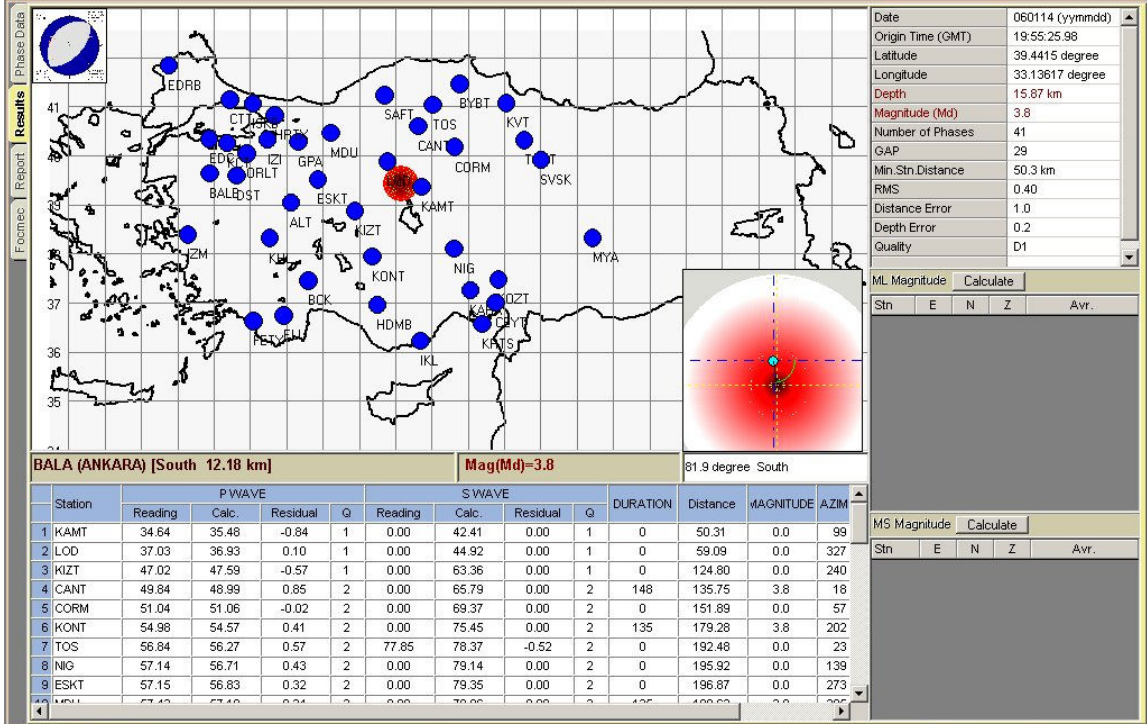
Phase Data
Results
Report
Focmec

EDRB
41
CTT ISRB
HRTX
EDC KI
IZI
ORLT
GPA
MDU
BALB OST
SAFT
TOS
BYBT
KVT
CANT
CORM
TOKT
SVSK
KAMT
ESKT
ALT
KIZT
IZM
KLH
KONT
NIG
MYA
BCK
HDMB
KARA OZT
CEYT
KRTS
FETY ELL
IKL
37
36
35
39

BALA (ANKARA) [South 12.18 km]
Mag(Md)=3.8
81.9 degree South

| Date | 060114 (yymmdd) |
|---|---|
| Origin Time (GMT) | 19:55:25.98 |
| Latitude | 39.4415 degree |
| Longitude | 33.13617 degree |
| Depth | 15.87 km |
| Magnitude (Md) | 3.8 |
| Number of Phases | 41 |
| GAP | 29 |
| Min.Stn.Distance | 50.3 km |
| RMS | 0.40 |
| Distance Error | 1.0 |
| Depth Error | 0.2 |
| Quality | D1 |

ML Magnitude Calculate

| Stn | E | N | Z | Avr. |
|---|---|---|---|---|

MS Magnitude Calculate

| Stn | E | N | Z | Avr. |
|---|---|---|---|---|

| | Station | P WAVE Reading | Calc. | Residual | Q | S WAVE Reading | Calc. | Residual | Q | DURATION | Distance | MAGNITUDE | AZIM |
|---|---|---|---|---|---|---|---|---|---|---|---|---|---|
| 1 | KAMT | 34.64 | 35.48 | -0.84 | 1 | 0.00 | 42.41 | 0.00 | 1 | 0 | 50.31 | 0.0 | 99 |
| 2 | LOD | 37.03 | 36.93 | 0.10 | 1 | 0.00 | 44.92 | 0.00 | 1 | 0 | 59.09 | 0.0 | 327 |
| 3 | KIZT | 47.02 | 47.59 | -0.57 | 1 | 0.00 | 63.36 | 0.00 | 1 | 0 | 124.80 | 0.0 | 240 |
| 4 | CANT | 49.84 | 48.99 | 0.85 | 2 | 0.00 | 65.79 | 0.00 | 2 | 148 | 135.75 | 3.8 | 18 |
| 5 | CORM | 51.04 | 51.06 | -0.02 | 2 | 0.00 | 69.37 | 0.00 | 2 | 0 | 151.89 | 0.0 | 57 |
| 6 | KONT | 54.98 | 54.57 | 0.41 | 2 | 0.00 | 75.45 | 0.00 | 2 | 135 | 179.28 | 3.8 | 202 |
| 7 | TOS | 56.84 | 56.27 | 0.57 | 2 | 77.85 | 78.37 | -0.52 | 2 | 0 | 192.48 | 0.0 | 23 |
| 8 | NIG | 57.14 | 56.71 | 0.43 | 2 | 0.00 | 79.14 | 0.00 | 2 | 0 | 195.92 | 0.0 | 139 |
| 9 | ESKT | 57.15 | 56.83 | 0.32 | 2 | 0.00 | 79.35 | 0.00 | 2 | 0 | 196.87 | 0.0 | 273 |
| 10 | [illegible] | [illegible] | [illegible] | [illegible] | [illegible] | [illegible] | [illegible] | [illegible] | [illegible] | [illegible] | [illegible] | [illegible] | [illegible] |